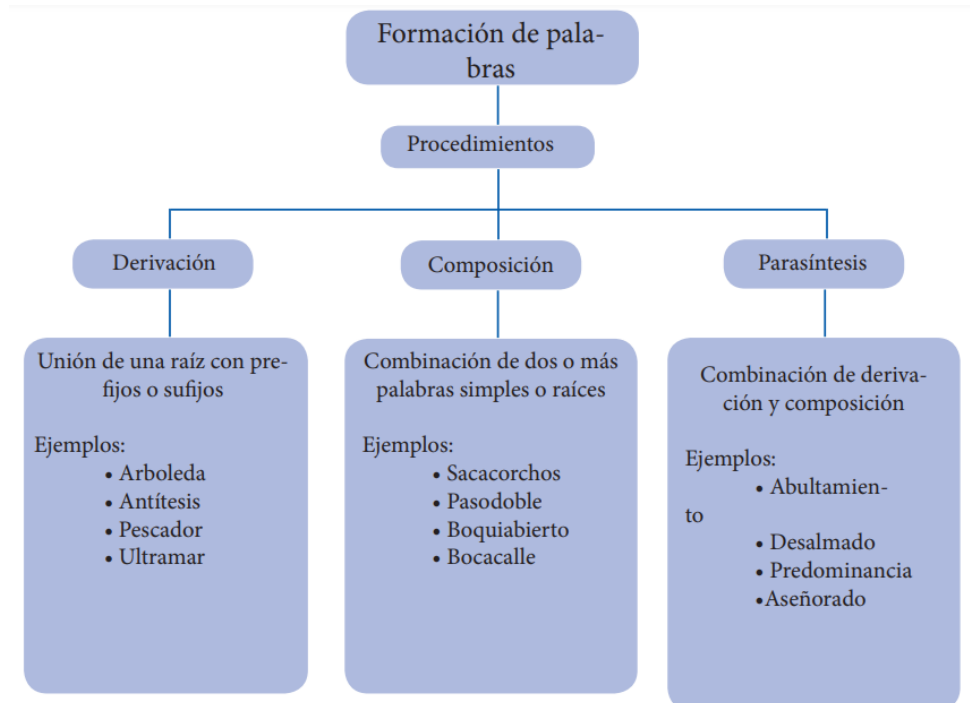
Formación de palabras

Procedimientos

Derivación

Composición

Parasíntesis

Unión de una raíz con prefijos o sufijos

Ejemplos:
• Arboleda
• Antítesis
• Pescador
• Ultramar

Combinación de dos o más palabras simples o raíces

Ejemplos:
• Sacacorchos
• Pasodoble
• Boquiabierto
• Bocacalle

Combinación de derivación y composición

Ejemplos:
• Abultamiento
• Desalmado
• Predominancia
•Aseñorado